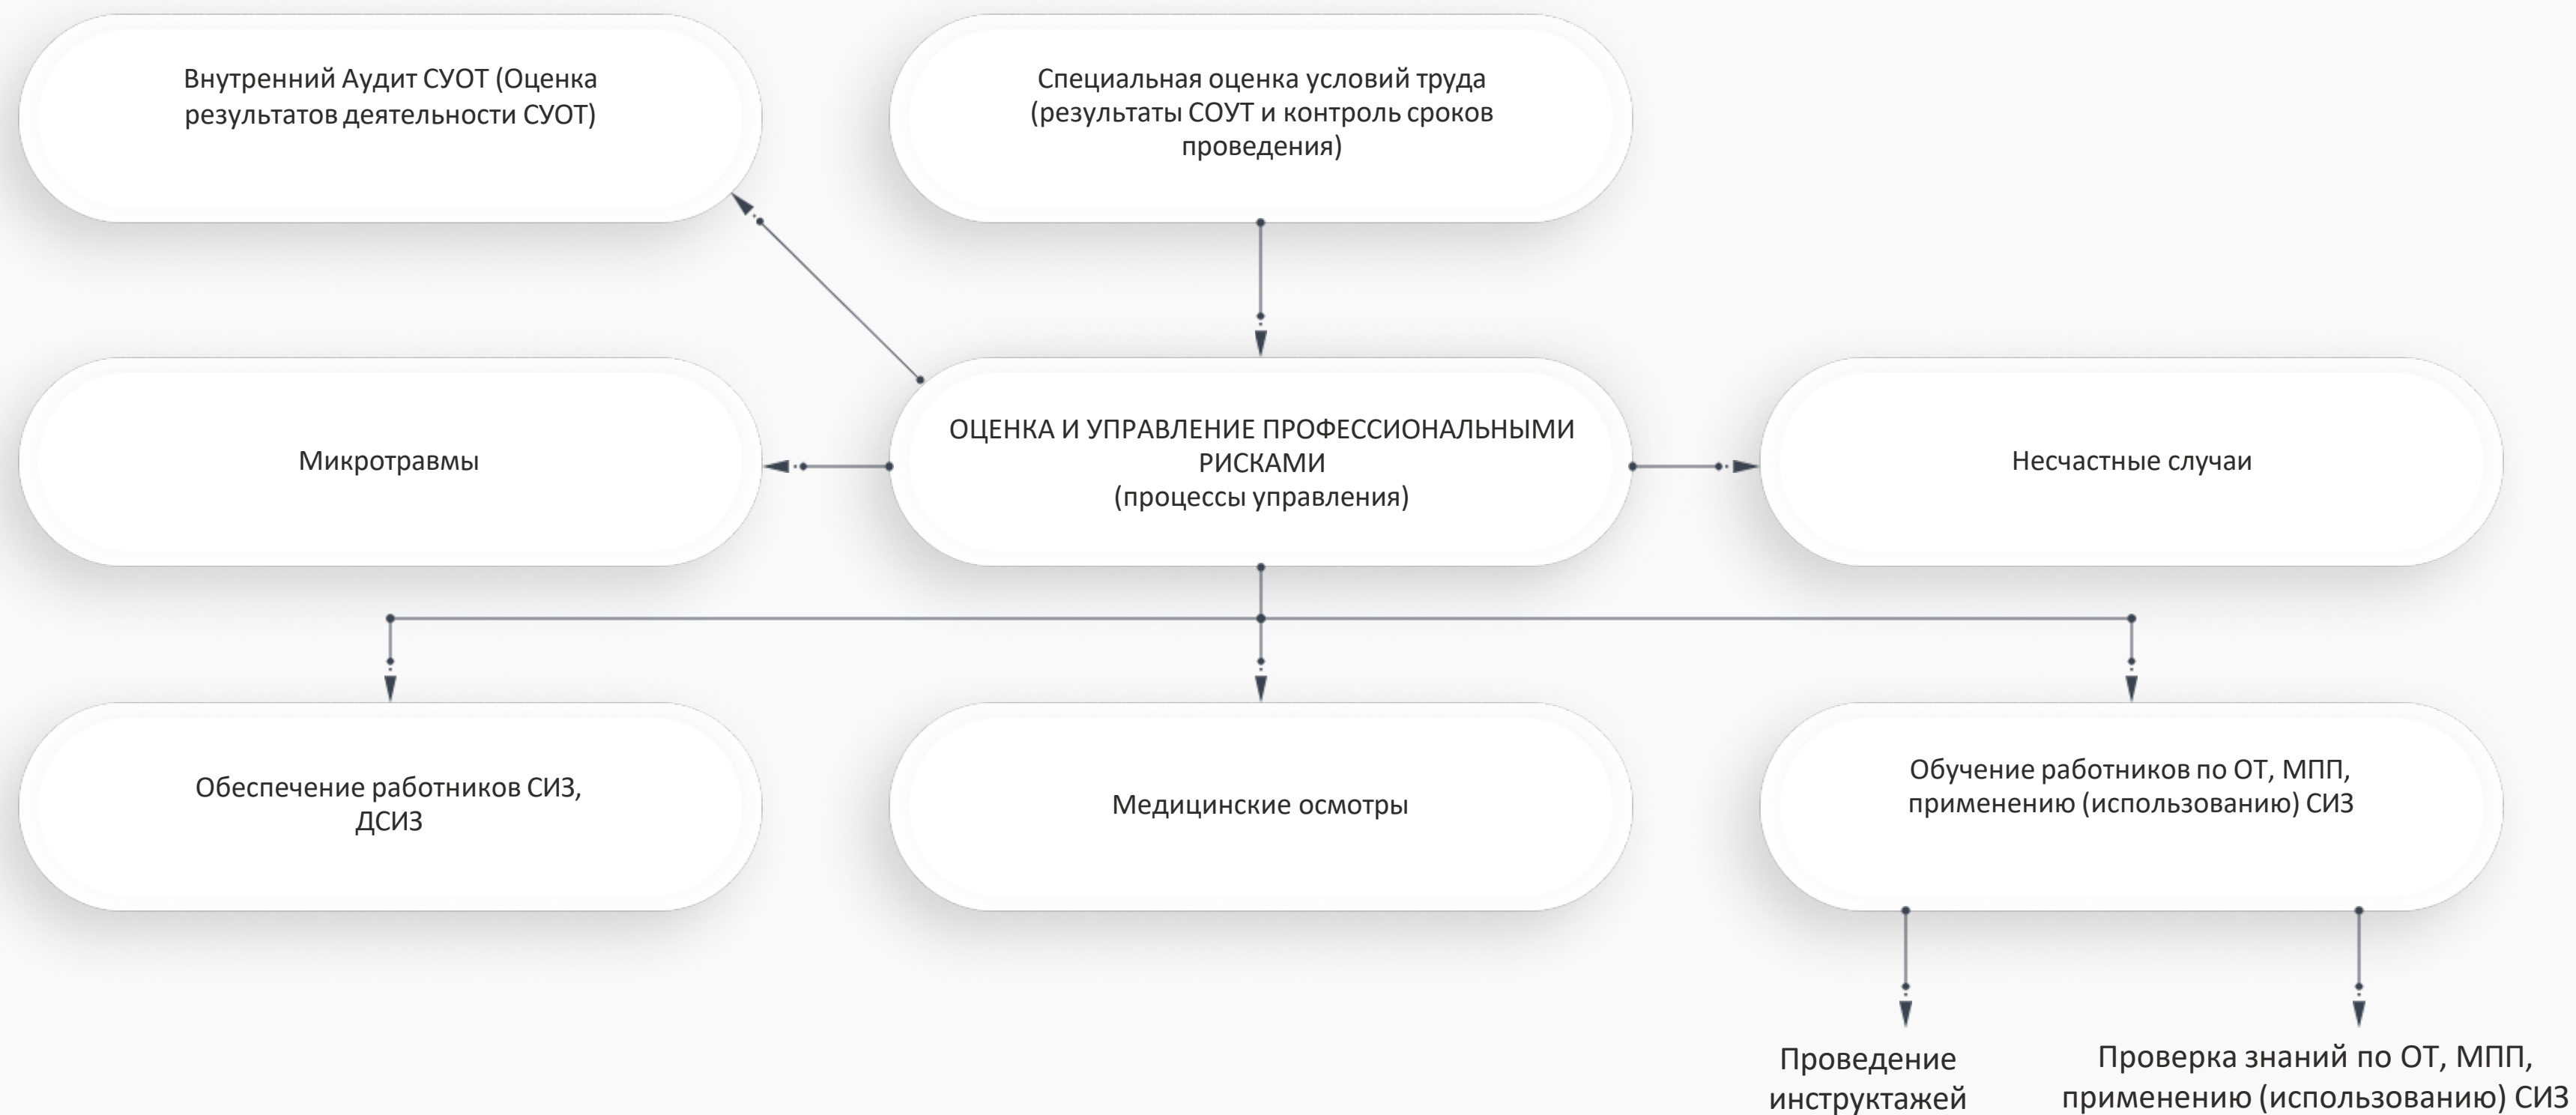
Внутренний Аудит СУОТ (Оценка результатов деятельности СУОТ)

Специальная оценка условий труда (результаты СОУТ и контроль сроков проведения)

Микротравмы

ОЦЕНКА И УПРАВЛЕНИЕ ПРОФЕССИОНАЛЬНЫМИ РИСКАМИ
(процессы управления)

Несчастные случаи

Обеспечение работников СИЗ, ДСИЗ

Медицинские осмотры

Обучение работников по ОТ, МПП, применению (использованию) СИЗ

Проведение инструктажей

Проверка знаний по ОТ, МПП, применению (использованию) СИЗ